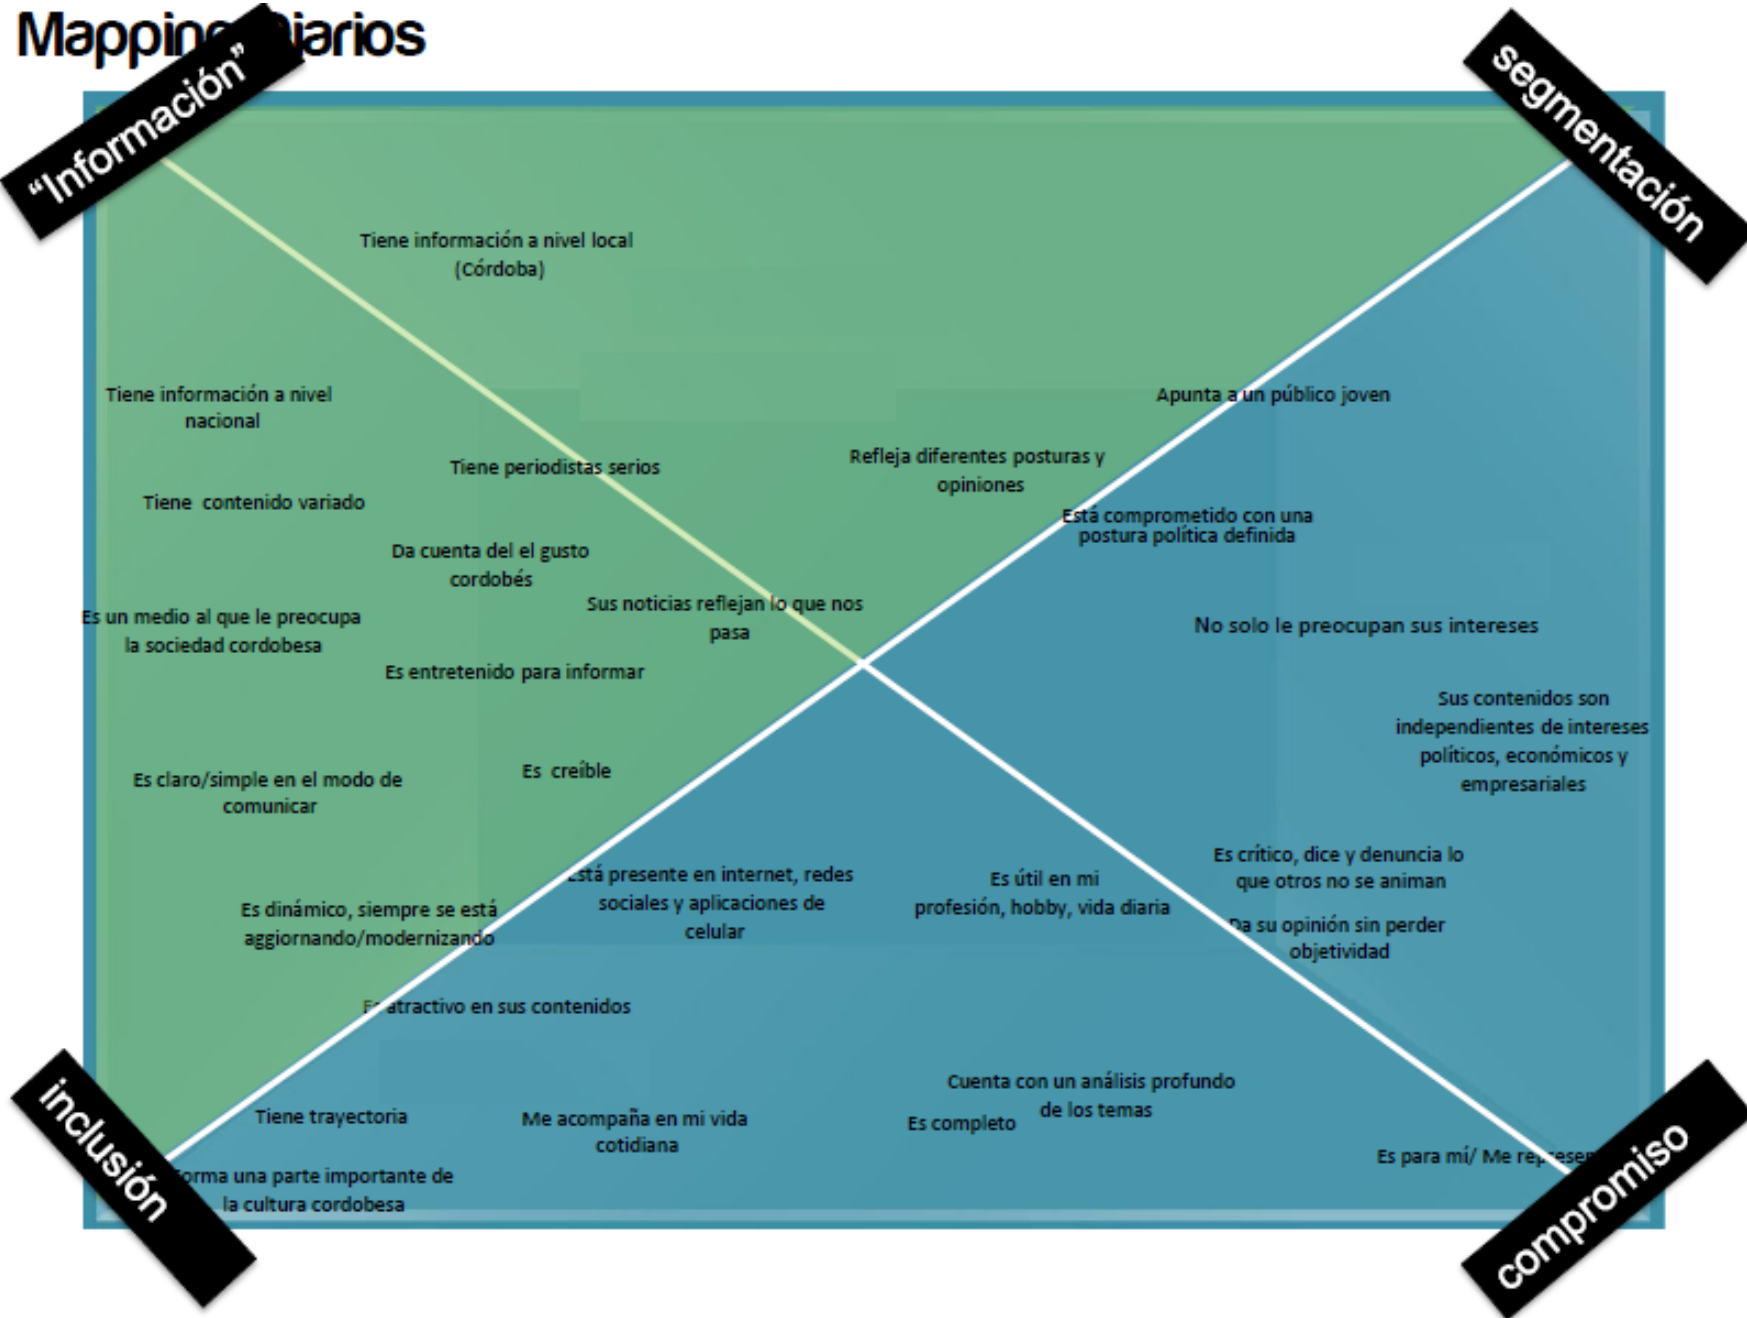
Mappin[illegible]iarios

"Información"

segmentación

Tiene información a nivel local (Córdoba)

Tiene información a nivel nacional

Apunta a un público joven

Tiene periodistas serios

Refleja diferentes posturas y opiniones

Tiene contenido variado

Está comprometido con una postura política definida

Da cuenta del el gusto cordobés

Sus noticias reflejan lo que nos pasa

Es un medio al que le preocupa la sociedad cordobesa

No solo le preocupan sus intereses

Es entretenido para informar

Sus contenidos son independientes de intereses políticos, económicos y empresariales

Es claro/simple en el modo de comunicar

Es creíble

Es crítico, dice y denuncia lo que otros no se animan

Está presente en internet, redes sociales y aplicaciones de celular

Es útil en mi profesión, hobby, vida diaria

Es dinámico, siempre se está aggiornando/modernizando

Da su opinión sin perder objetividad

E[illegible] atractivo en sus contenidos

Cuenta con un análisis profundo de los temas

Tiene trayectoria

Me acompaña en mi vida cotidiana

Es completo

Es para mí/ Me rep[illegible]

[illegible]orma una parte importante de la cultura cordobesa

inclusión

compromiso